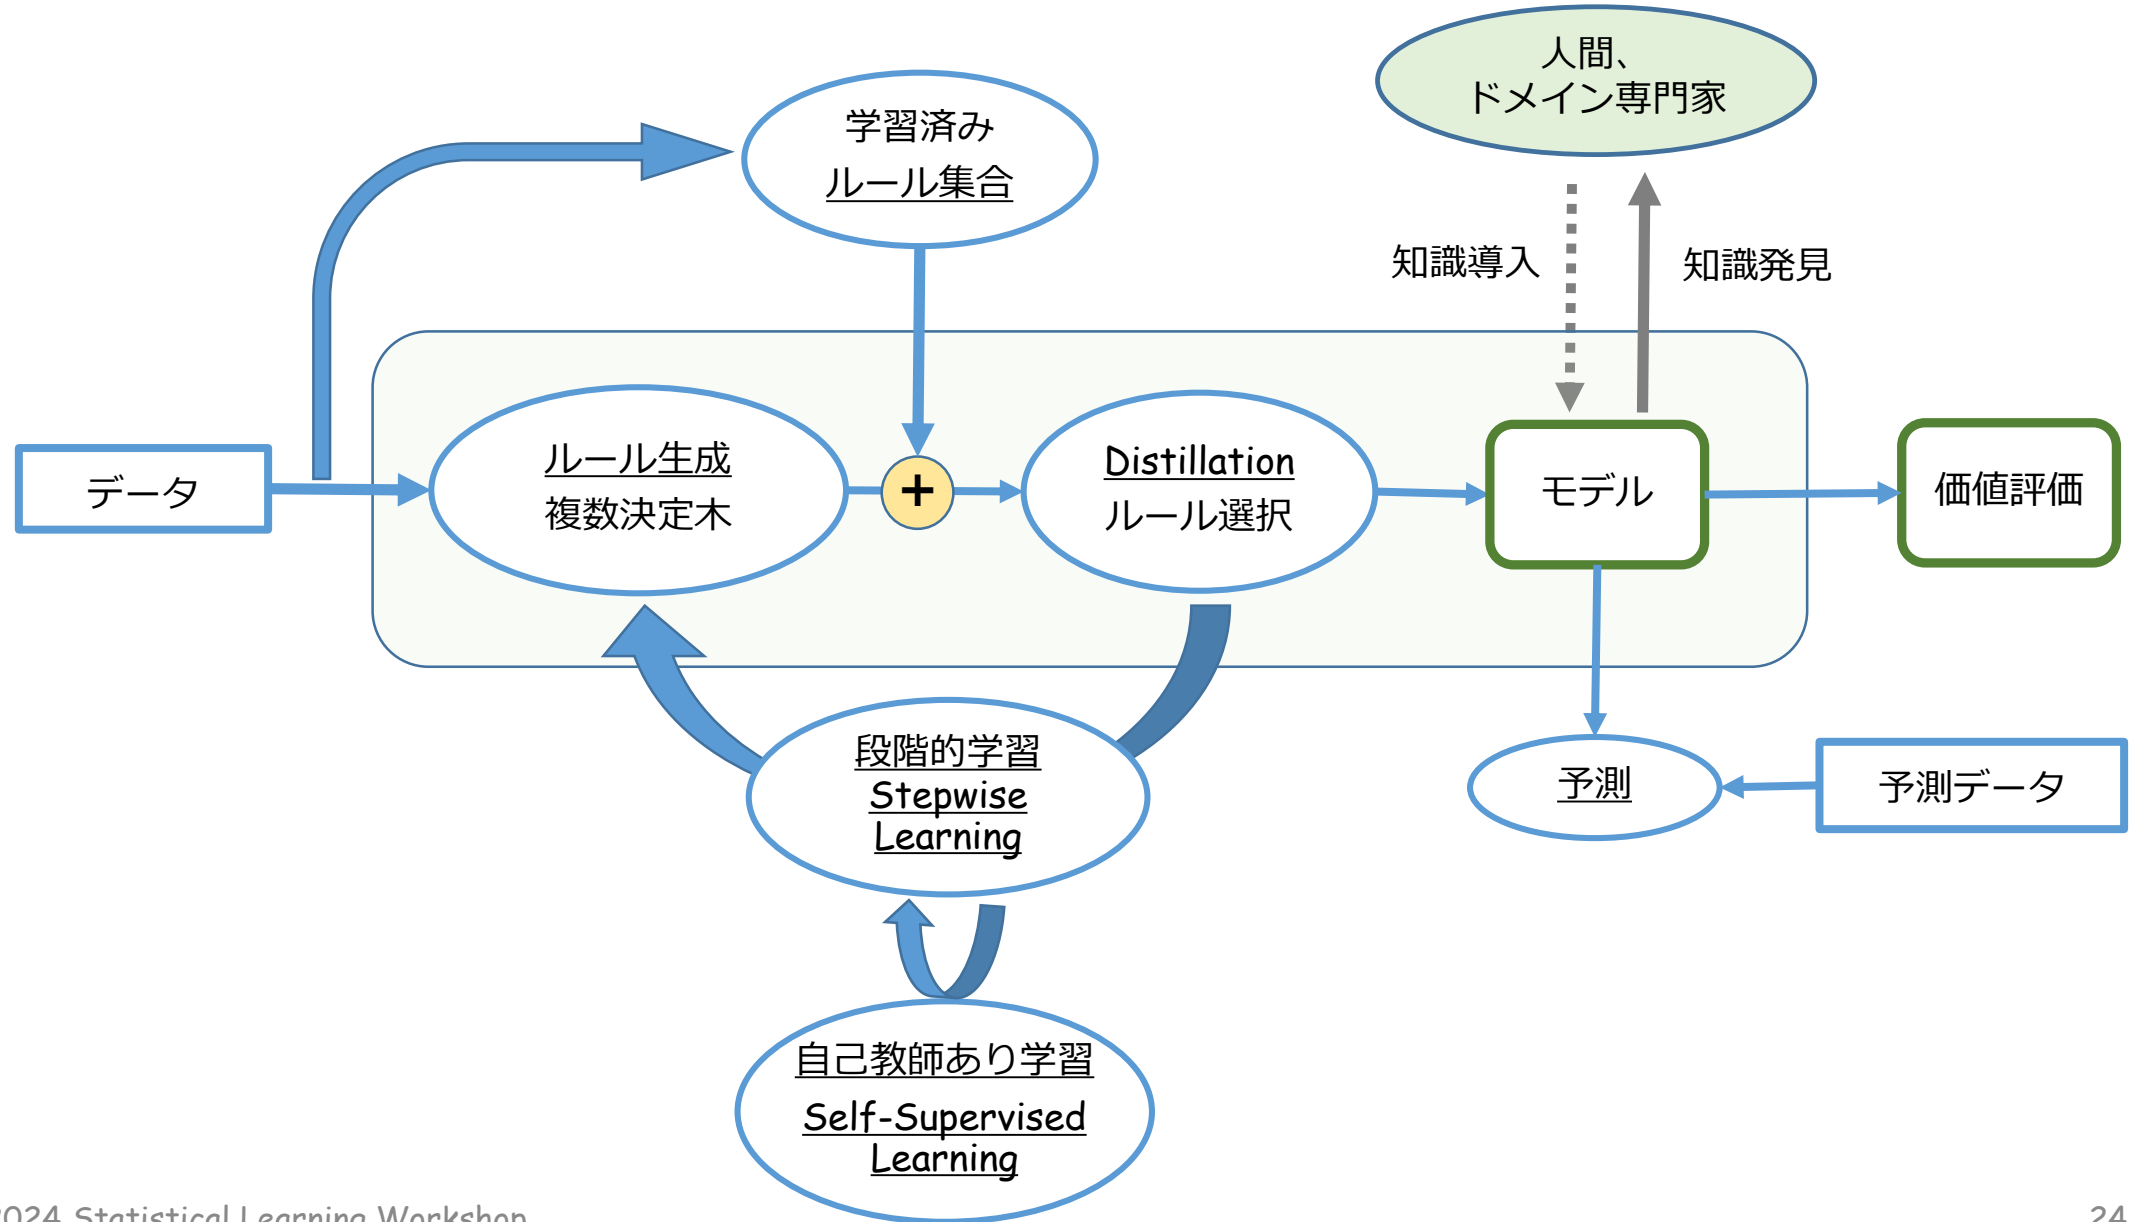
人間、
ドメイン専門家

学習済み
ルール集合

知識導入

知識発見

データ

ルール生成
複数決定木

+

Distillation
ルール選択

モデル

価値評価

予測

予測データ

段階的学習
Stepwise
Learning

自己教師あり学習
Self-Supervised
Learning

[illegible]024 Statistical Learning Workshop

24